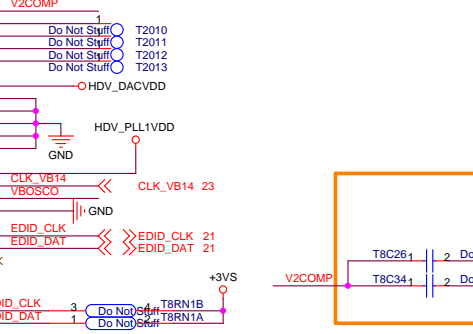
V2COMP
1
Do Not Stuff T2010
Do Not Stuff T2011
Do Not Stuff T2012
Do Not Stuff T2013
HDV_DACVDD
GND
HDV_PLL1VDD
CLK_VB14
VBOSCO
CLK_VB14 23
GND
EDID_CLK
EDID_DAT
EDID_CLK 21
EDID_DAT 21
+3VS
V2COMP
T8C26
1 2 Do
T8C34
1 2 Do
EDID_CLK
EDID_DAT
3 Do Not Stuff 4 T8RN1B
1 Do Not Stuff 2 T8RN1A